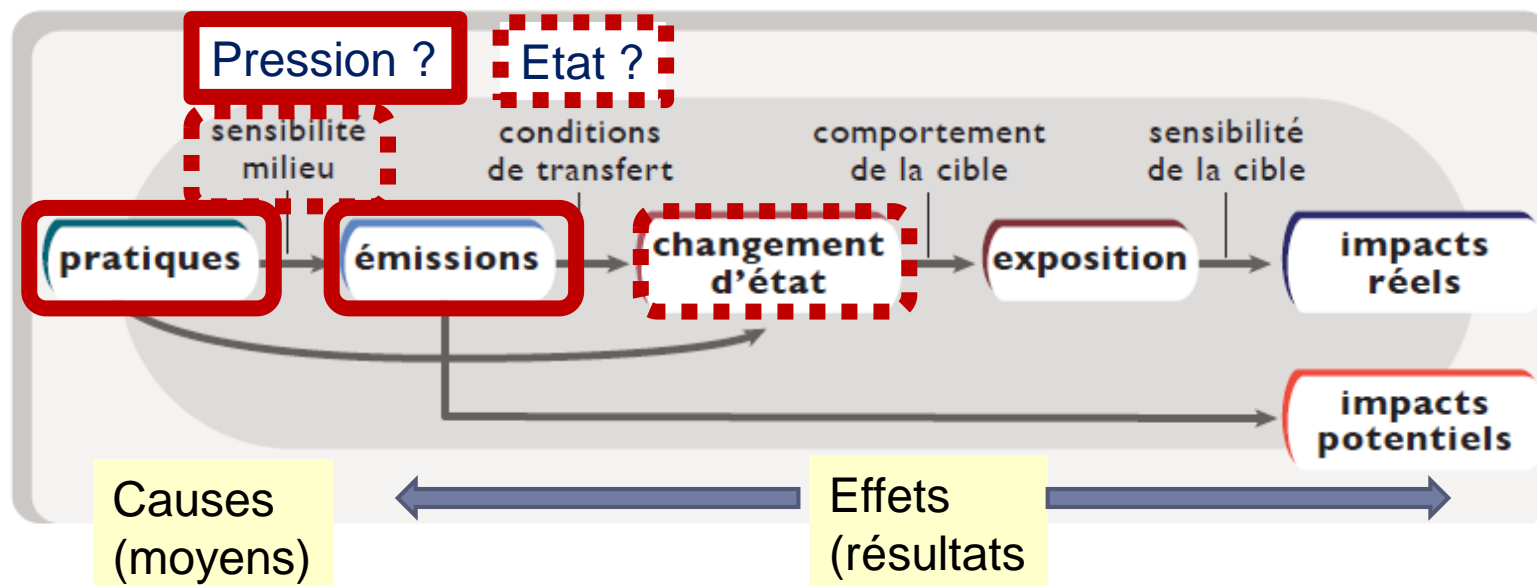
Pression ?

Etat ?

sensibilité milieu

conditions de transfert

comportement de la cible

sensibilité de la cible

pratiques

émissions

changement d'état

exposition

impacts réels

impacts potentiels

Causes (moyens)

Effets (résultats